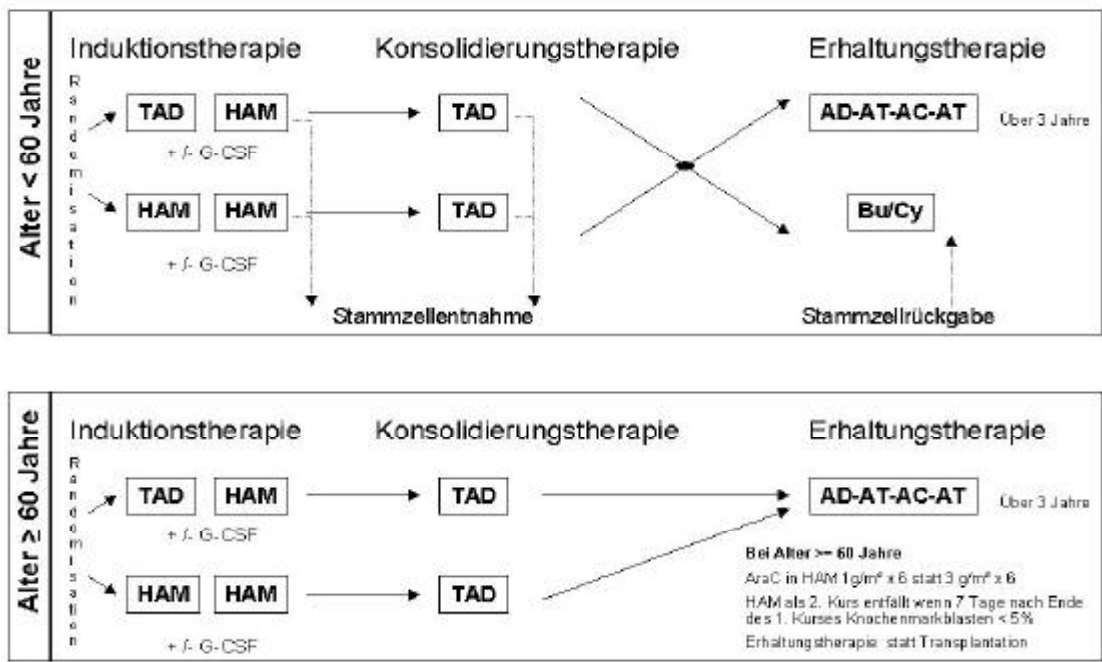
Alter < 60 Jahre

Induktionstherapie

Konsolidierungstherapie

Erhaltungstherapie

Randomisation

TAD

HAM

+ /- G-CSF

TAD

AD-AT-AC-AT

Über 3 Jahre

HAM

HAM

+ /- G-CSF

TAD

Bu/Cy

Stammzellentnahme

Stammzellrückgabe

Alter ≥ 60 Jahre

Induktionstherapie

Konsolidierungstherapie

Erhaltungstherapie

Randomisation

TAD

HAM

+ /- G-CSF

TAD

AD-AT-AC-AT

Über 3 Jahre

HAM

HAM

+ /- G-CSF

TAD

Bei Alter >= 60 Jahre

AraC in HAM 1g/m² x 6 statt 3 g/m² x 6

HAM als 2. Kurs entfällt wenn 7 Tage nach Ende des 1. Kurses Knochenmarkblasten < 5%

Erhaltungstherapie statt Transplantation